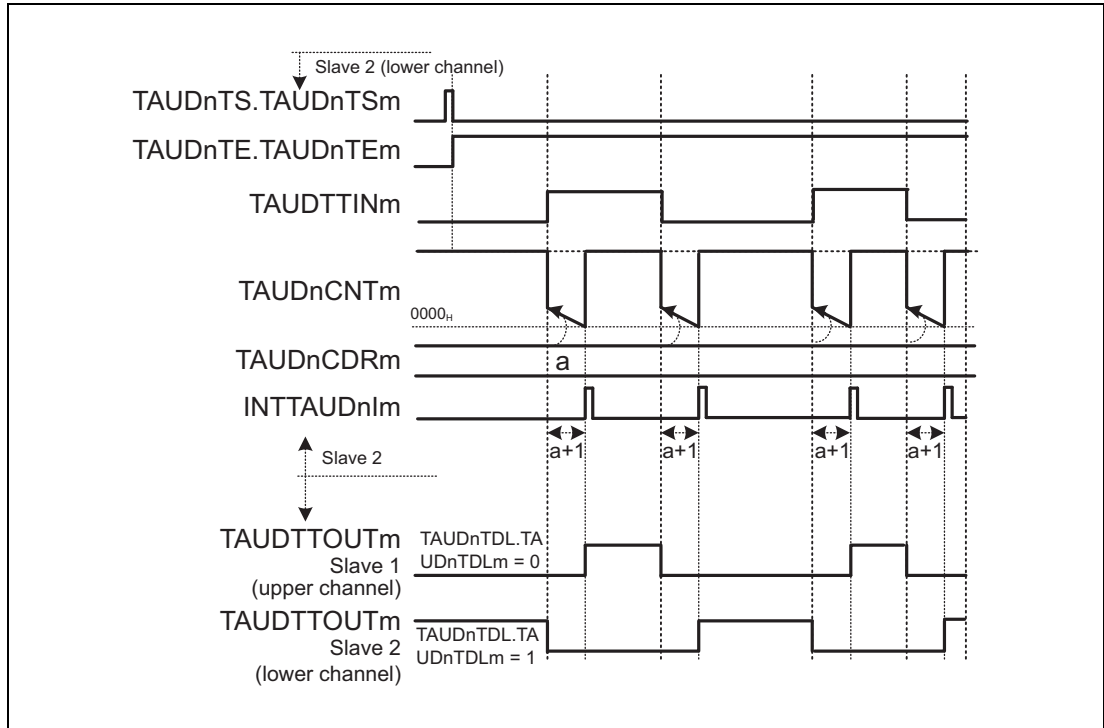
Slave 2 (lower channel)

TAUDnTS.TAUDnTSm

TAUDnTE.TAUDnTEm

TAUDTTINm

TAUDnCNTm

$0000_H$

TAUDnCDRm

a

INTTAUDnIm

a+1

a+1

a+1

a+1

Slave 2

TAUDTTOUTm
Slave 1
(upper channel)

TAUDnTDL.TAUDnTDLm = 0

TAUDTTOUTm
Slave 2
(lower channel)

TAUDnTDL.TAUDnTDLm = 1